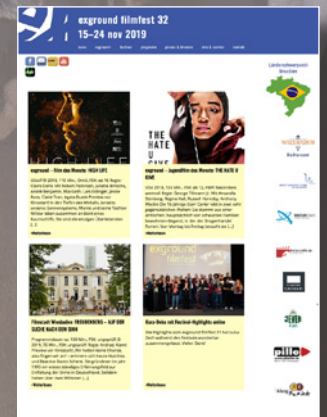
exground filmfest 32
15–24 nov 2019

exground – Film des Monats: HIGH LIFE

exground – Jugendfilm des Monats: THE HATE U GIVE

Filmcraft Wiesbaden: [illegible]

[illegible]

HIGH LIFE

THE HATE U GIVE

Länderschwerpunkt Brasilien

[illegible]